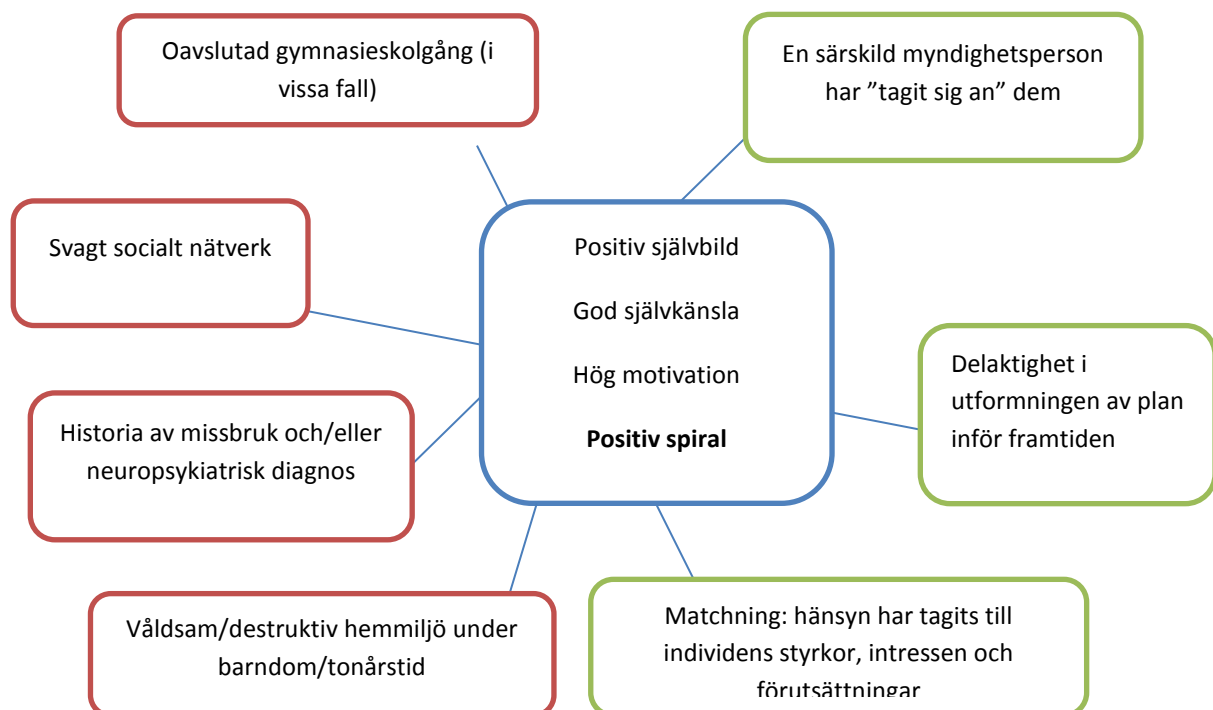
Oavslutad gymnasieskolgång (i vissa fall)

En särskild myndighetsperson har ”tagit sig an” dem

Svagt socialt nätverk

Positiv självbild

God självkänsla

Hög motivation

**Positiv spiral**

Delaktighet i utformningen av plan inför framtiden

Historia av missbruk och/eller neuropsykiatrisk diagnos

Våldsam/destruktiv hemmiljö under barndom/tonårstid

Matchning: hänsyn har tagits till individens styrkor, intressen och förutsättningar